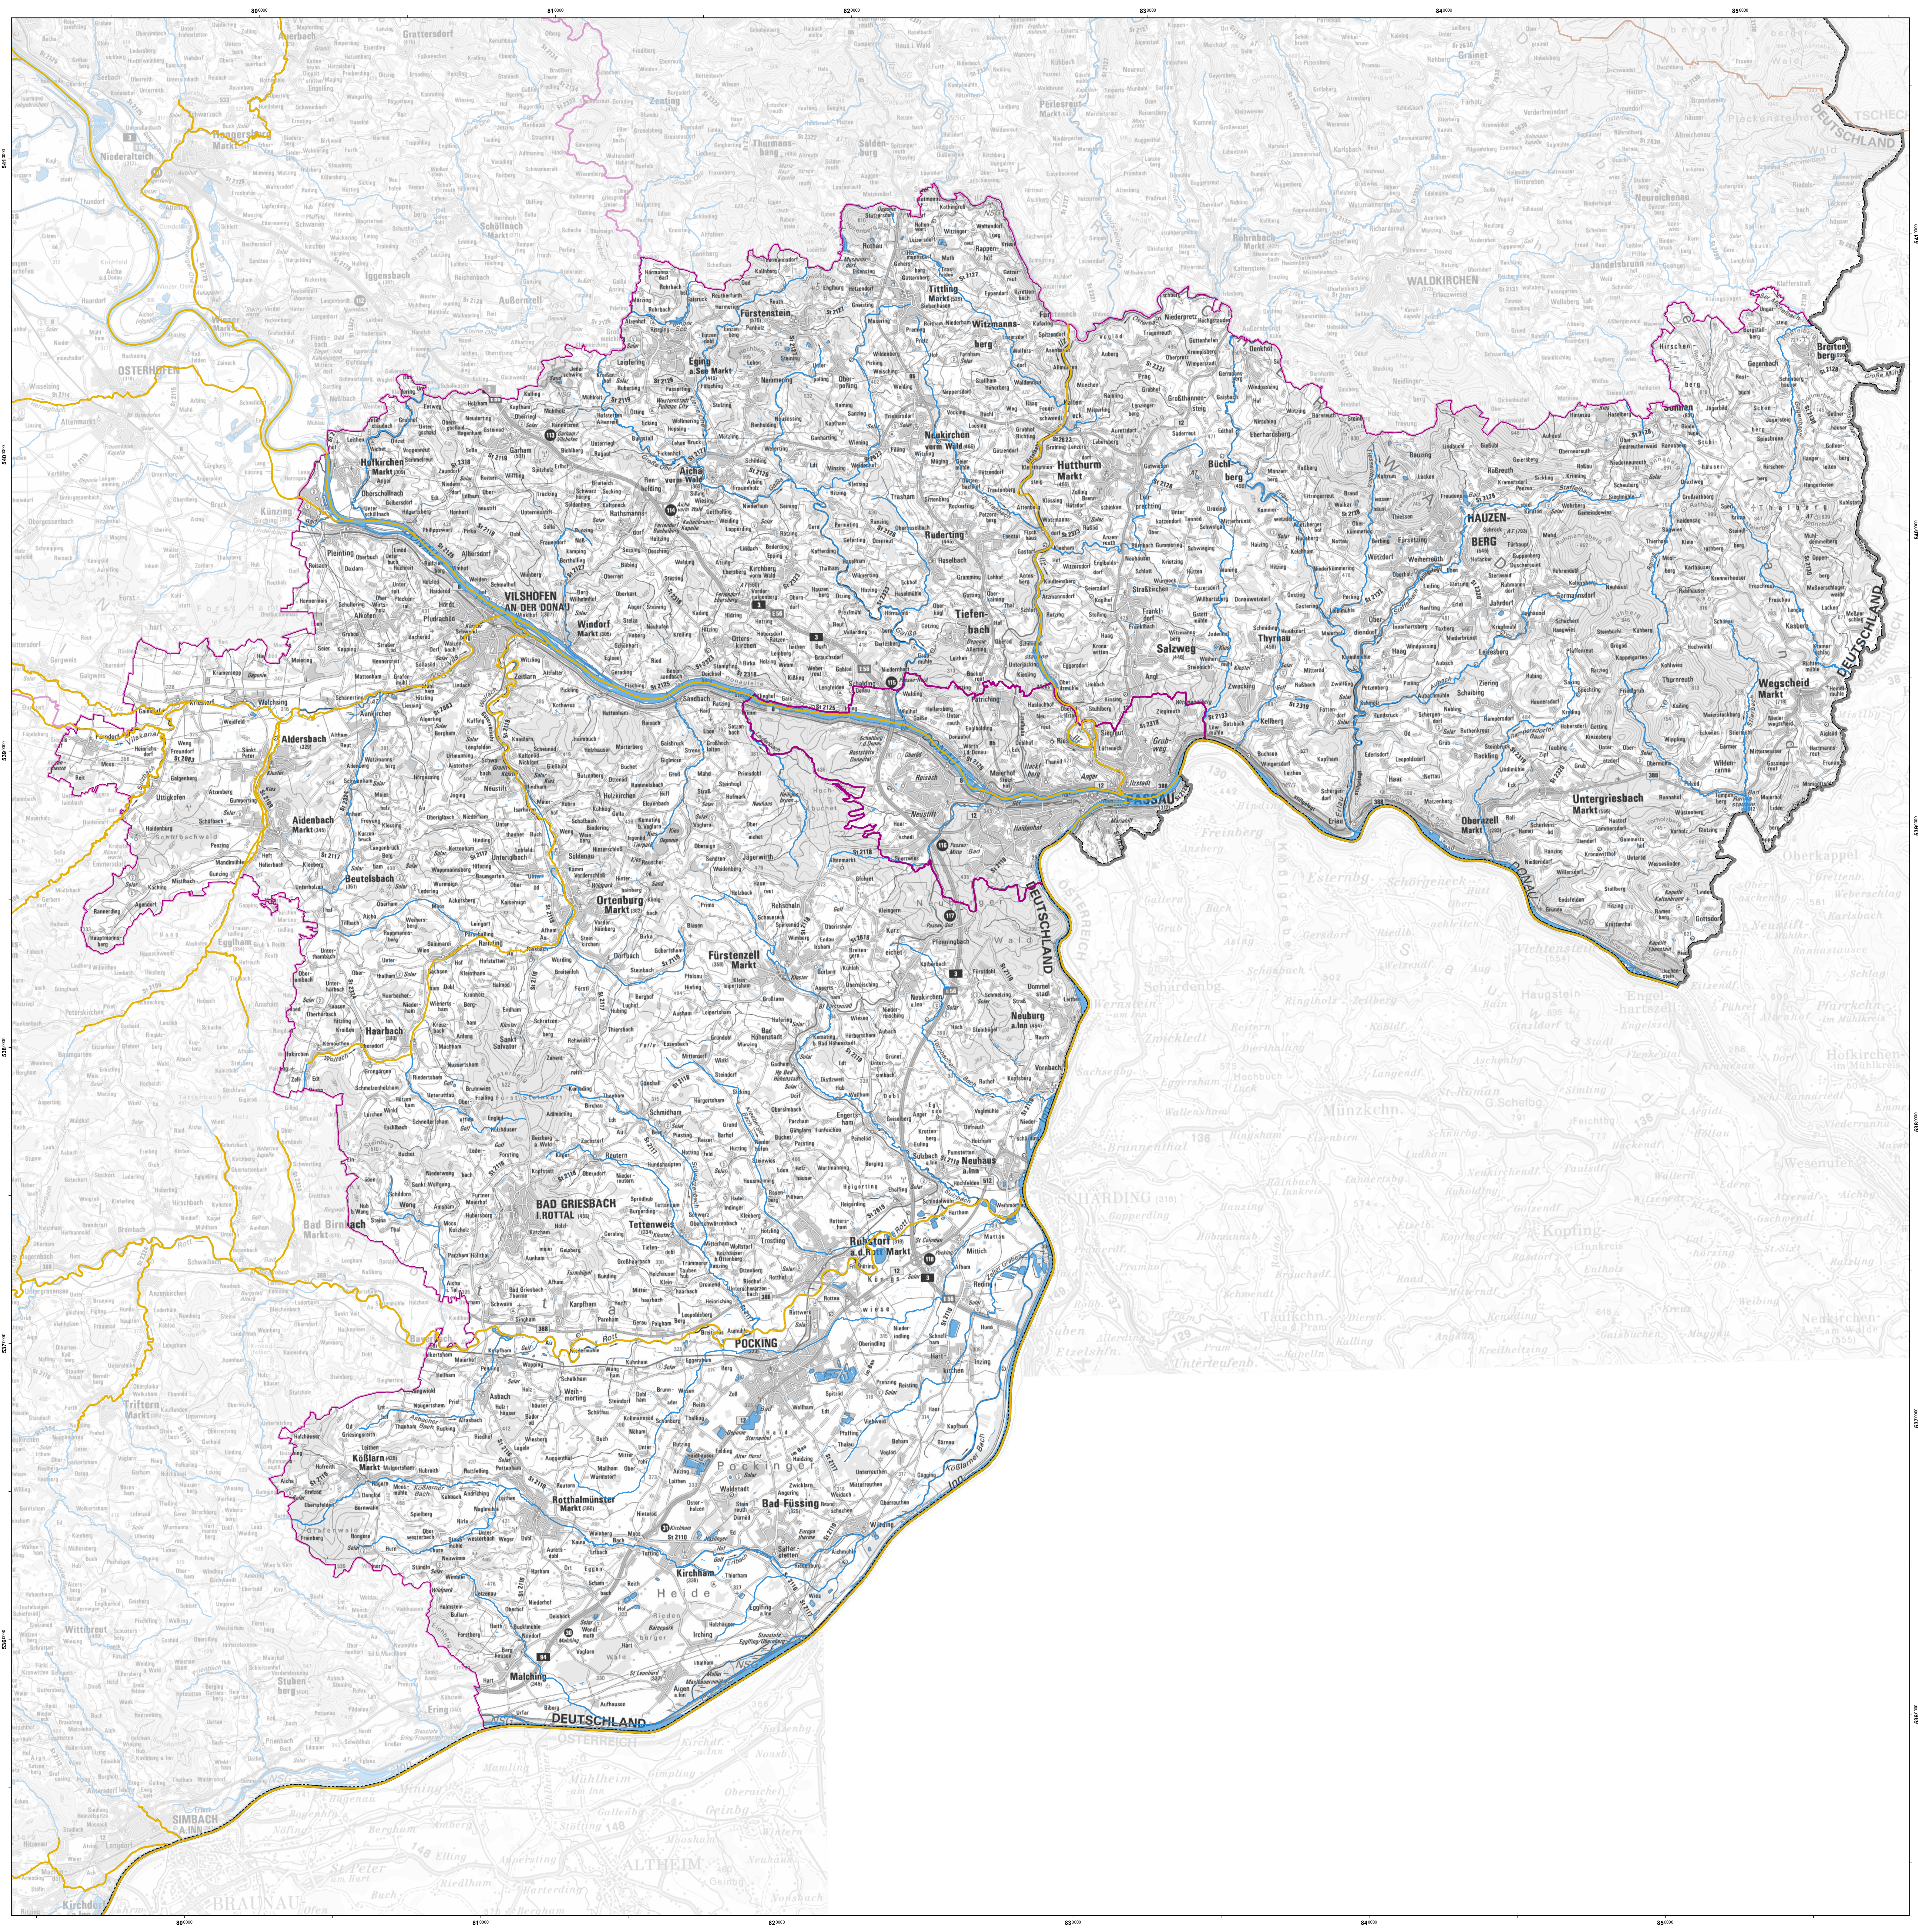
DEUTSCHLAND
TSCHECH
Niederalteich
Osterhofen
Vilshofen an der Donau
Windorf Markt
Fürstenstein
Eging a.See Markt
Tittling Markt
Witzmannsberg
Neukirchen vorm Wald
Hutthurm Markt
Büchlberg
Salzweg
Tiefenbach
Thyrnau
Hauzenberg
Breitenberg
Sonnen
Wegscheid Markt
Untergriesbach Markt
Obernzell Markt
Passau
Hofkirchen Markt
Aicha vorm Wald
Ruderting
Aldersbach
Aidenbach Markt
Beutelsbach
Ortenburg Markt
Fürstenzell Markt
Neuburg a.Inn
Neuhaus a.Inn
Haarbach
Bad Griesbach i.Rottal
Tettenweis
Ruhstorf a.d.Rott Markt
Pocking
Kößlarn Markt
Rotthalmünster Markt
Bad Füssing
Kirchham
Malching
Bad Birnbach Markt
Simbach a.Inn
Braunau
Altheim
Schärding
Münzkirchen
Esternberg
Freinberg
Vichtenstein
Oberkappel
Waldkirchen
Donau
Inn
Rott
Vils
ÖSTERREICH